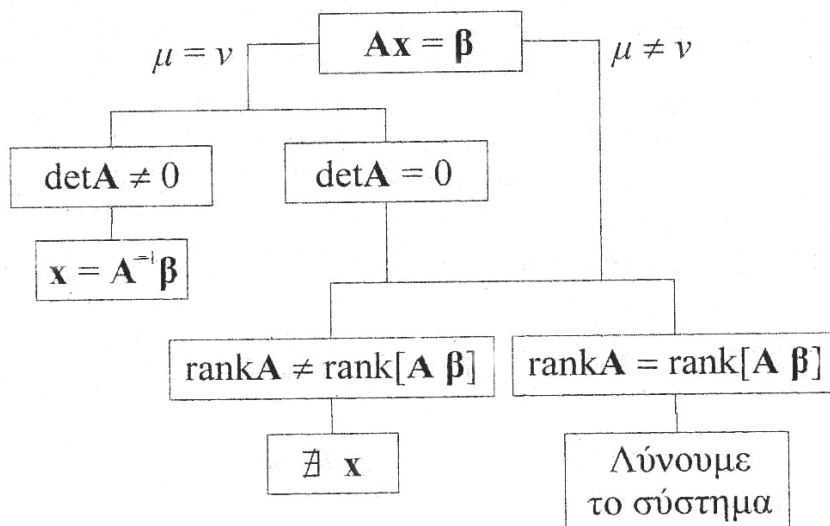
$\mathbf{Ax} = \boldsymbol{\beta}$

$\mu = \nu$

$\mu \neq \nu$

$\det\mathbf{A} \neq 0$

$\det\mathbf{A} = 0$

$\mathbf{x} = \mathbf{A}^{-1}\boldsymbol{\beta}$

$\text{rank}\mathbf{A} \neq \text{rank}[\mathbf{A}\ \boldsymbol{\beta}]$

$\text{rank}\mathbf{A} = \text{rank}[\mathbf{A}\ \boldsymbol{\beta}]$

$\nexists\ \mathbf{x}$

Λύνουμε το σύστημα